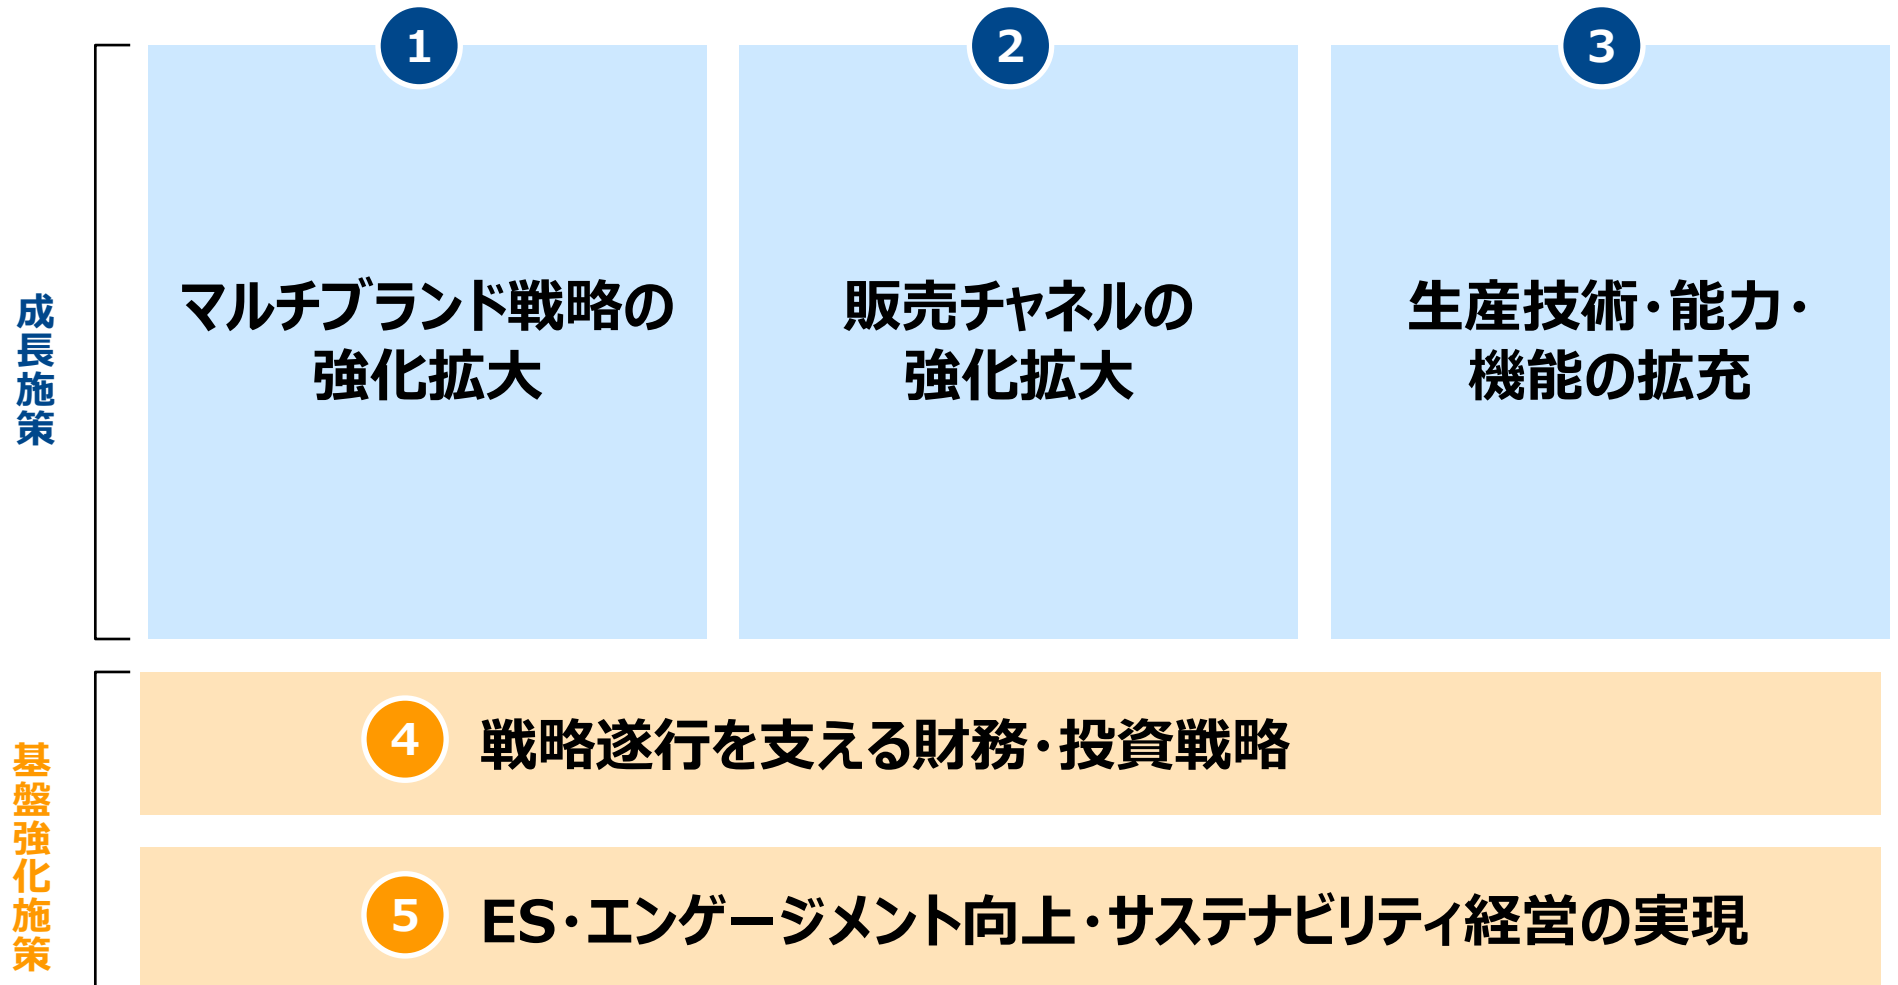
成長施策

1
マルチブランド戦略の強化拡大

2
販売チャネルの強化拡大

3
生産技術・能力・機能の拡充

基盤強化施策

4
戦略遂行を支える財務・投資戦略

5
ES・エンゲージメント向上・サステナビリティ経営の実現